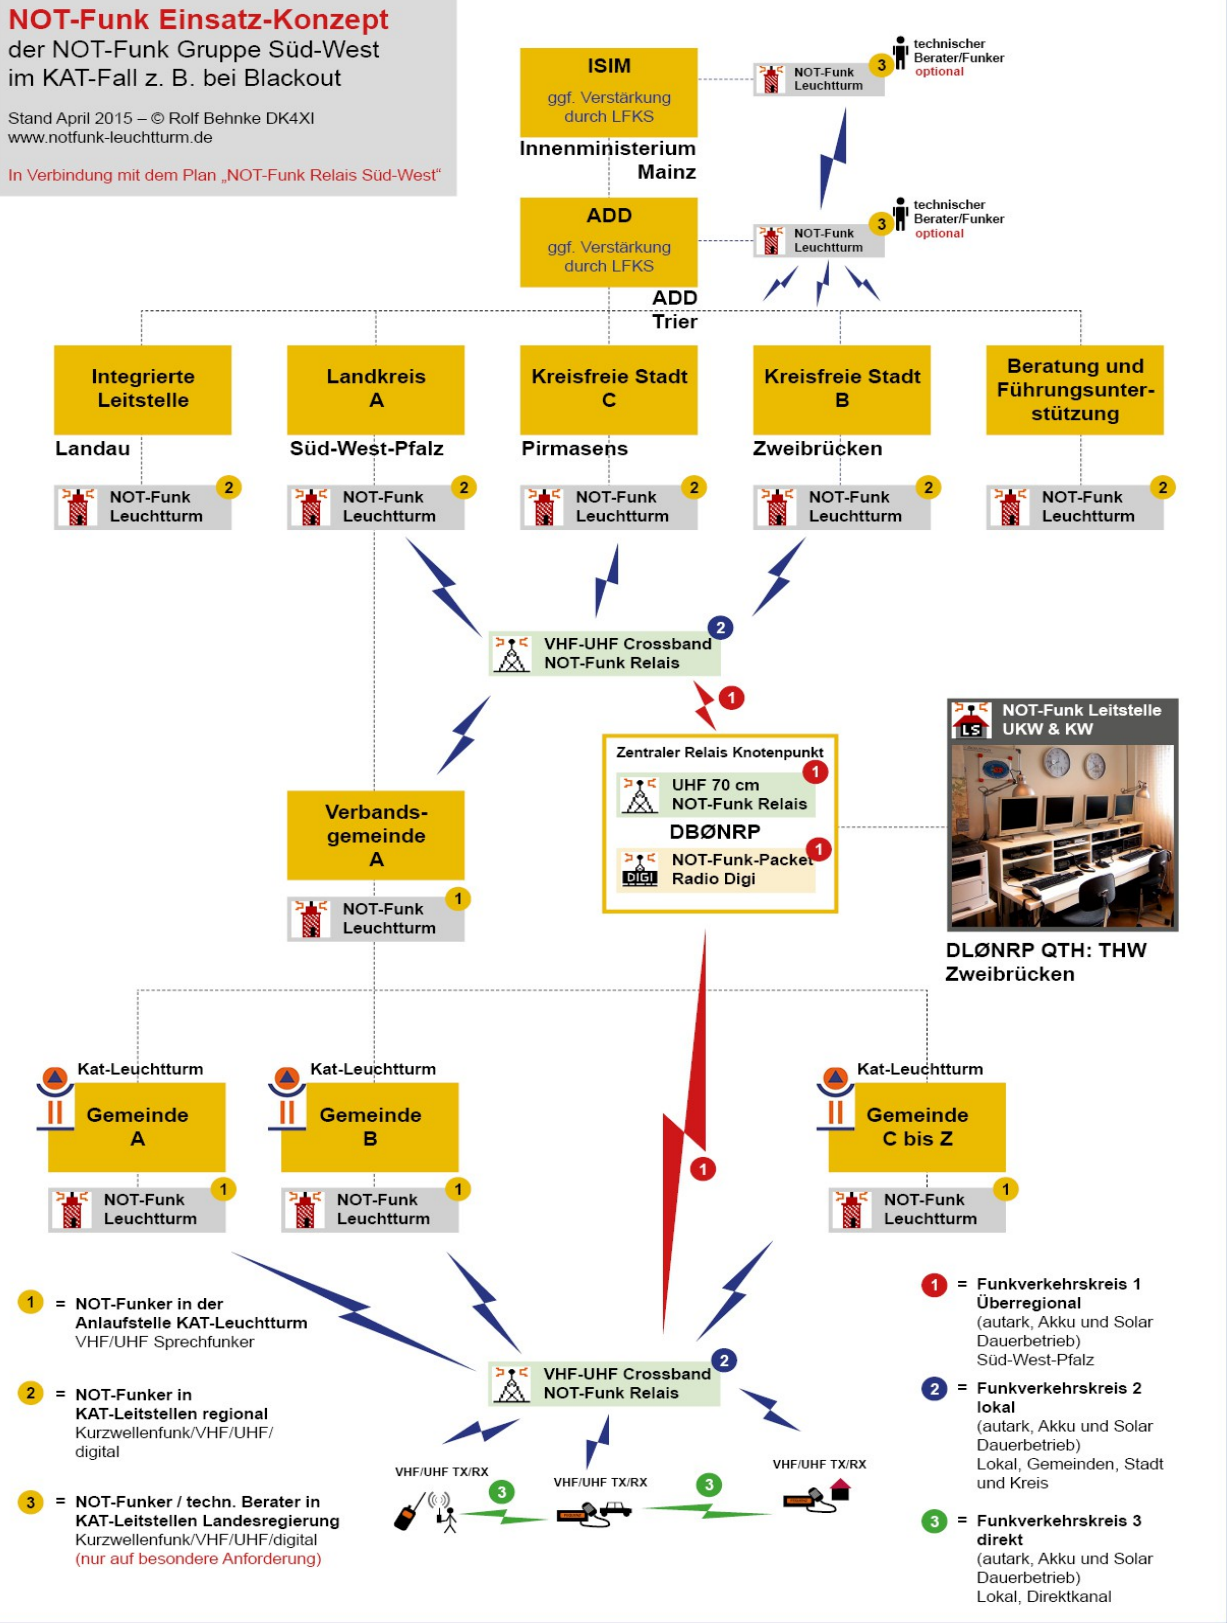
NOT-Funk Einsatz-Konzept
der NOT-Funk Gruppe Süd-West im KAT-Fall z. B. bei Blackout

Stand April 2015 – © Rolf Behnke DK4XI
www.notfunk-leuchtturm.de

In Verbindung mit dem Plan „NOT-Funk Relais Süd-West"

ISIM
ggf. Verstärkung durch LFKS
Innenministerium Mainz

NOT-Funk Leuchtturm 3
technischer Berater/Funker optional

ADD
ggf. Verstärkung durch LFKS
ADD Trier

NOT-Funk Leuchtturm 3
technischer Berater/Funker optional

Integrierte Leitstelle
Landau
NOT-Funk Leuchtturm 2

Landkreis A
Süd-West-Pfalz
NOT-Funk Leuchtturm 2

Kreisfreie Stadt C
Pirmasens
NOT-Funk Leuchtturm 2

Kreisfreie Stadt B
Zweibrücken
NOT-Funk Leuchtturm 2

Beratung und Führungsunterstützung
NOT-Funk Leuchtturm 2

VHF-UHF Crossband NOT-Funk Relais 2

1

Zentraler Relais Knotenpunkt
UHF 70 cm NOT-Funk Relais 1
DBØNRP
DIGI NOT-Funk-Packet Radio Digi 1

LS NOT-Funk Leitstelle UKW & KW
DLØNRP QTH: THW Zweibrücken

Verbandsgemeinde A
NOT-Funk Leuchtturm 1

Kat-Leuchtturm
Gemeinde A
NOT-Funk Leuchtturm 1

Kat-Leuchtturm
Gemeinde B
NOT-Funk Leuchtturm 1

Kat-Leuchtturm
Gemeinde C bis Z
NOT-Funk Leuchtturm 1

1

VHF-UHF Crossband NOT-Funk Relais 2

VHF/UHF TX/RX 3
VHF/UHF TX/RX 3
VHF/UHF TX/RX

1 = NOT-Funker in der Anlaufstelle KAT-Leuchtturm
VHF/UHF Sprechfunker

2 = NOT-Funker in KAT-Leitstellen regional
Kurzwellenfunk/VHF/UHF/digital

3 = NOT-Funker / techn. Berater in KAT-Leitstellen Landesregierung
Kurzwellenfunk/VHF/UHF/digital
(nur auf besondere Anforderung)

1 = Funkverkehrskreis 1 Überregional
(autark, Akku und Solar Dauerbetrieb)
Süd-West-Pfalz

2 = Funkverkehrskreis 2 lokal
(autark, Akku und Solar Dauerbetrieb)
Lokal, Gemeinden, Stadt und Kreis

3 = Funkverkehrskreis 3 direkt
(autark, Akku und Solar Dauerbetrieb)
Lokal, Direktkanal